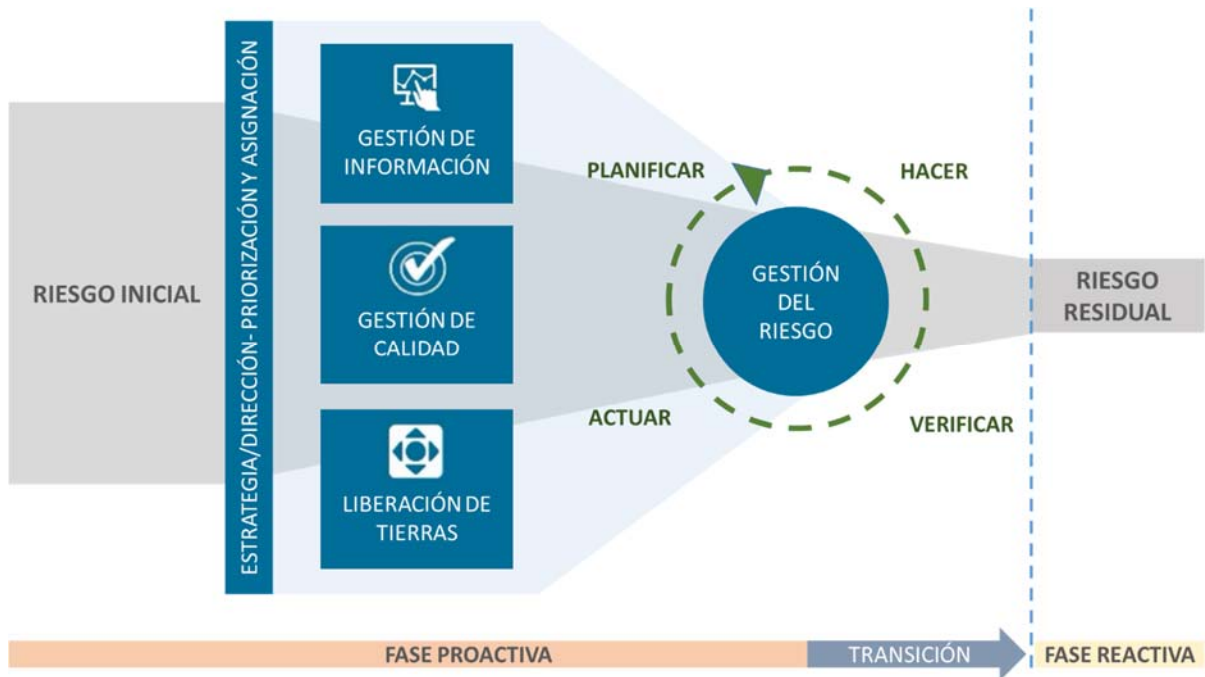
RIESGO INICIAL

ESTRATEGIA/DIRECCIÓN- PRIORIZACIÓN Y ASIGNACIÓN

GESTIÓN DE INFORMACIÓN

GESTIÓN DE CALIDAD

LIBERACIÓN DE TIERRAS

PLANIFICAR

HACER

GESTIÓN DEL RIESGO

ACTUAR

VERIFICAR

RIESGO RESIDUAL

FASE PROACTIVA

TRANSICIÓN

FASE REACTIVA